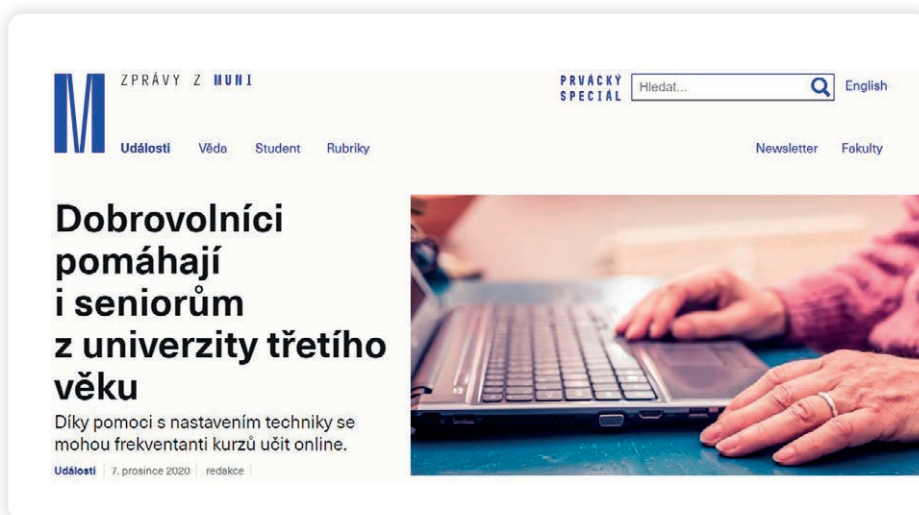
M ZPRÁVY Z MUNI

PRVÁCKÝ SPECIÁL Hledat... English

Události Věda Student Rubriky

Newsletter Fakulty

Dobrovolníci pomáhají i seniorům z univerzity třetího věku

Díky pomoci s nastavením techniky se mohou frekventanti kurzů učit online.

Události | 7. prosince 2020 | redakce